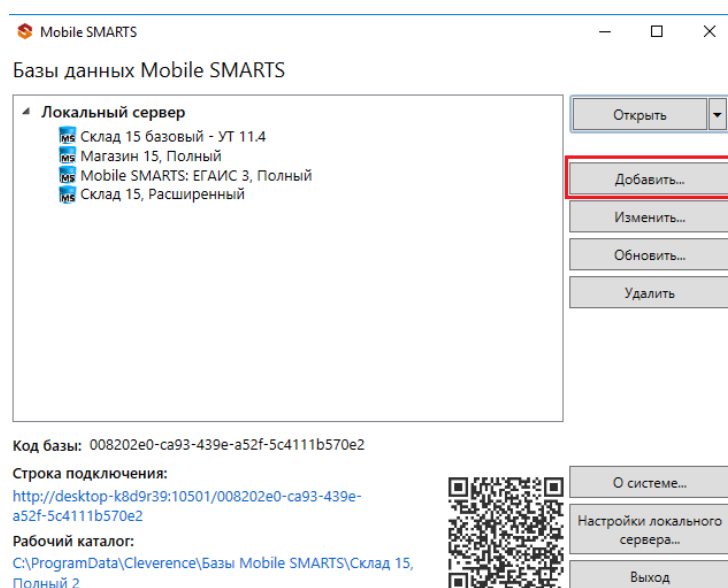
Mobile SMARTS

Базы данных Mobile SMARTS

Локальный сервер
Склад 15 базовый - УТ 11.4
Магазин 15, Полный
Mobile SMARTS: ЕГАИС 3, Полный
Склад 15, Расширенный

Открыть
Добавить...
Изменить...
Обновить...
Удалить

Код базы: 008202e0-ca93-439e-a52f-5c4111b570e2

Строка подключения:
http://desktop-k8d9r39:10501/008202e0-ca93-439e-a52f-5c4111b570e2

Рабочий каталог:
C:\ProgramData\Cleverence\Базы Mobile SMARTS\Склад 15, Полный 2

О системе...
Настройки локального сервера...
Выход